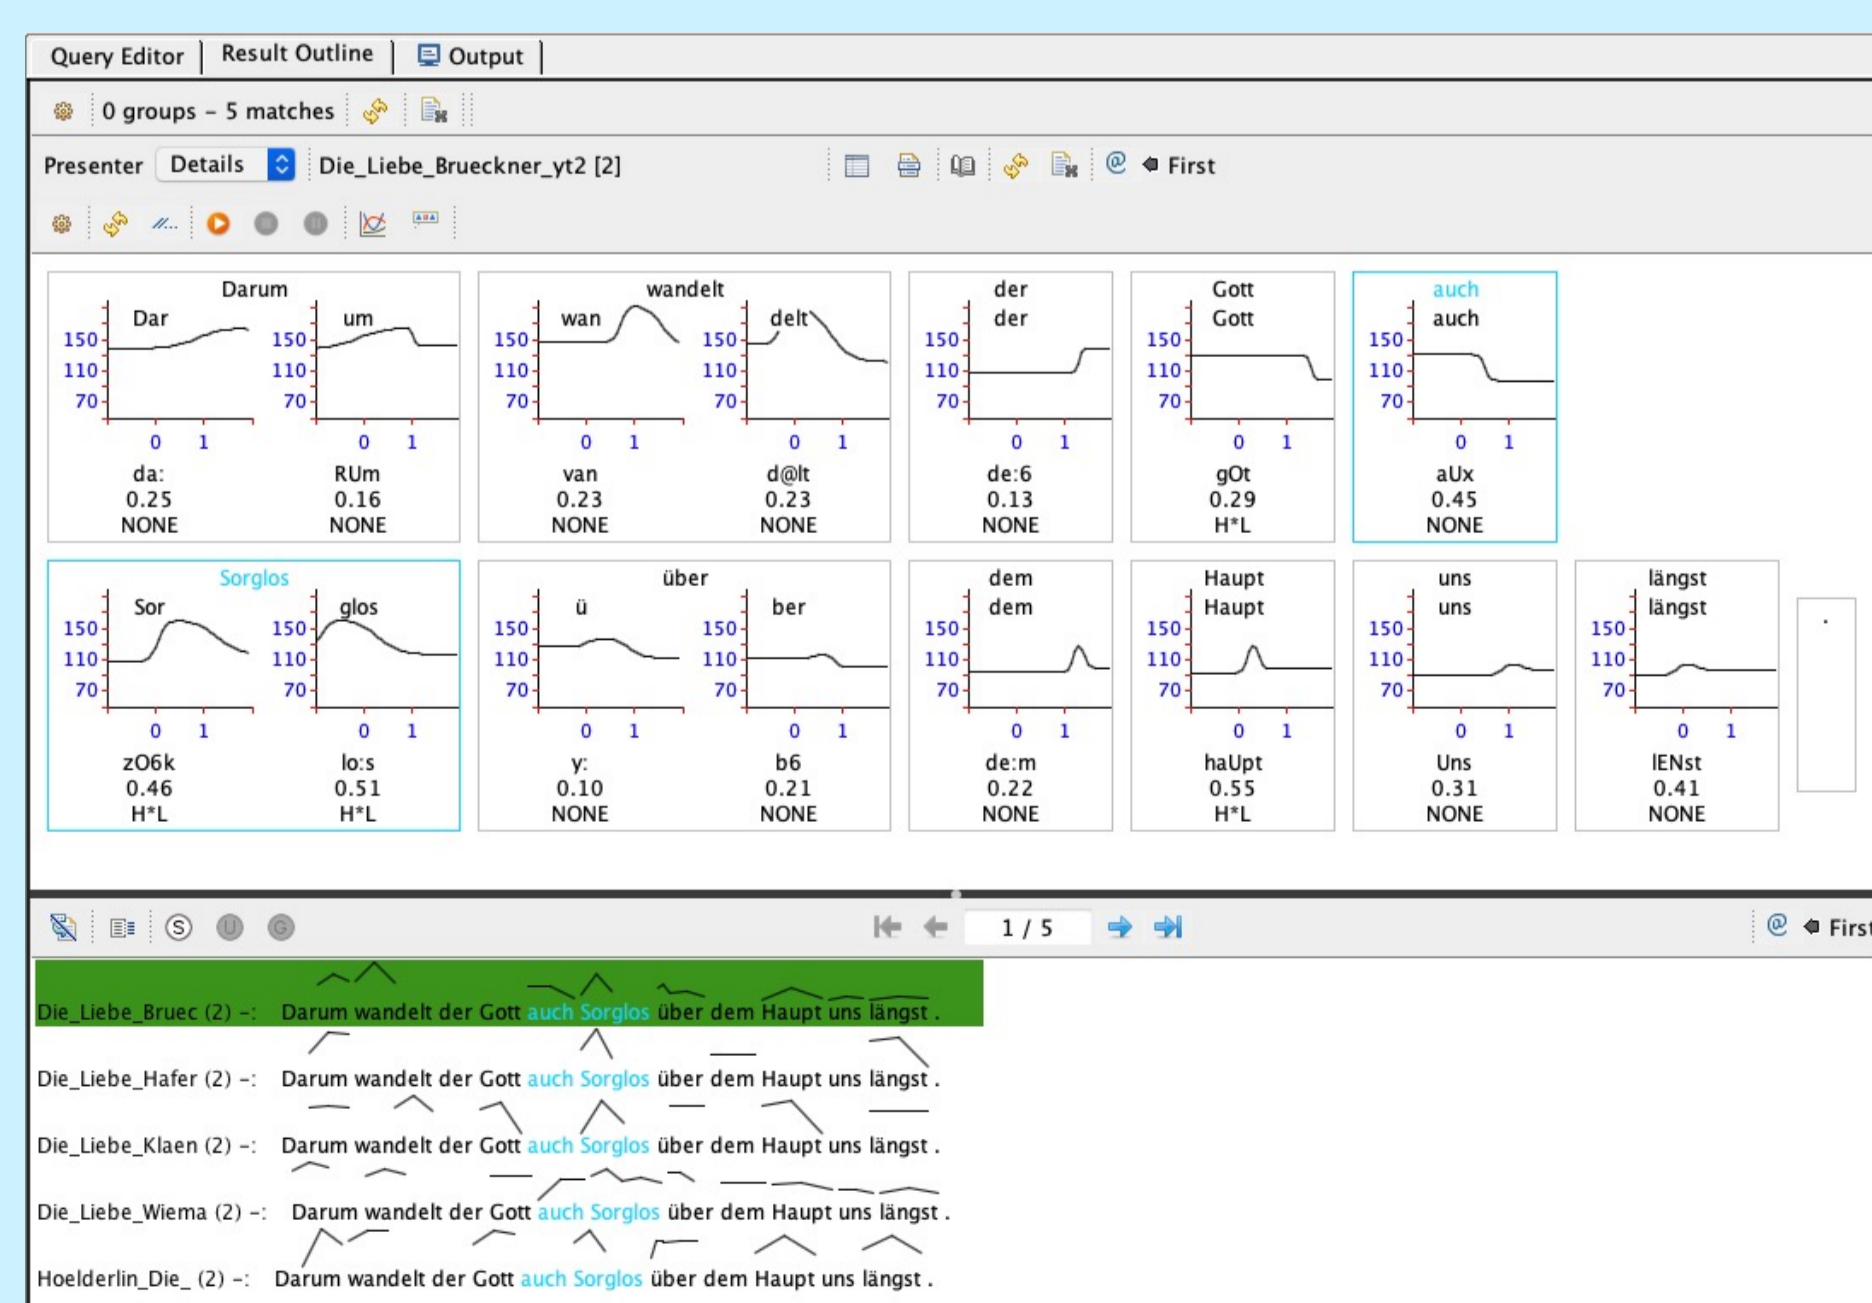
Query Editor | Result Outline | Output

0 groups – 5 matches

Presenter Details Die_Liebe_Brueckner_yt2 [2] First

Darum
Dar um
150 110 70 150 110 70
0 1 0 1
da: RUm
0.25 0.16
NONE NONE

wandelt
wan delt
150 110 70 150 110 70
0 1 0 1
van d@lt
0.23 0.23
NONE NONE

der
der
150 110 70
0 1
de:6
0.13
NONE

Gott
Gott
150 110 70
0 1
gOt
0.29
H*L

auch
auch
150 110 70
0 1
aUx
0.45
NONE

Sorglos
Sor glos
150 110 70 150 110 70
0 1 0 1
zO6k lo:s
0.46 0.51
H*L H*L

über
ü ber
150 110 70 150 110 70
0 1 0 1
y: b6
0.10 0.21
NONE NONE

dem
dem
150 110 70
0 1
de:m
0.22
NONE

Haupt
Haupt
150 110 70
0 1
haUpt
0.55
H*L

uns
uns
150 110 70
0 1
Uns
0.31
NONE

längst
längst
150 110 70
0 1
lENst
0.41
NONE

1 / 5 First

Die_Liebe_Bruec (2) –: Darum wandelt der Gott auch Sorglos über dem Haupt uns längst .
Die_Liebe_Hafer (2) –: Darum wandelt der Gott auch Sorglos über dem Haupt uns längst .
Die_Liebe_Klaen (2) –: Darum wandelt der Gott auch Sorglos über dem Haupt uns längst .
Die_Liebe_Wiema (2) –: Darum wandelt der Gott auch Sorglos über dem Haupt uns längst .
Hoelderlin_Die_ (2) –: Darum wandelt der Gott auch Sorglos über dem Haupt uns längst .